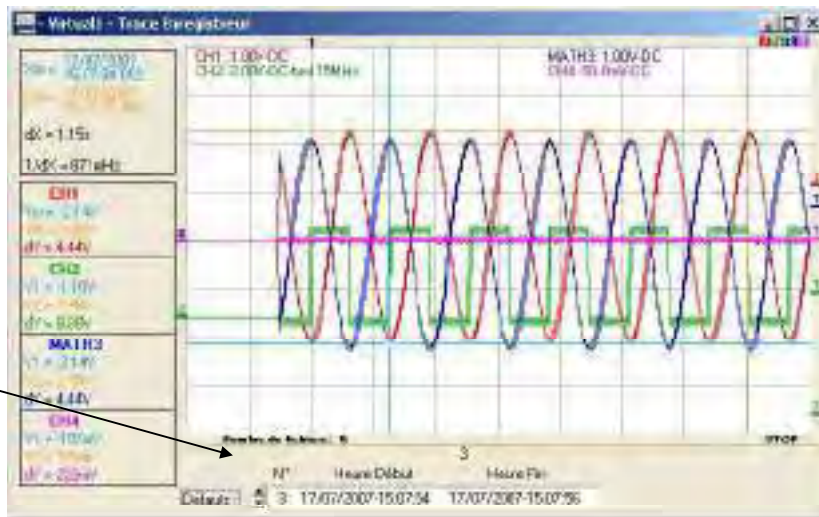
Metrolab - Trace Enregistreur

CH1: 1.00V-DC
CH2: 2.00V-DC fund 15MHz
MATH3: 1.00V-DC
CH4: 50.0mV-DC

X1 = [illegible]
X2 = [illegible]
dX = 1.15s
1/dX = 871mHz

CH1
Y1 = 2.14V
Y2 = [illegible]
dY = 4.44V

CH2
Y1 = 1.10V
Y2 = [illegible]
dY = 0.00V

MATH3
Y1 = 2.14V
Y2 = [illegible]
dY = 4.44V

CH4
Y1 = 100mV
Y2 = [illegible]
dY = 202mV

1
3
Nombre de fichiers : 5
STOP
N°   Heure Début   Heure Fin
Défaut   3   17/07/2007-15:07:34   17/07/2007-15:07:56